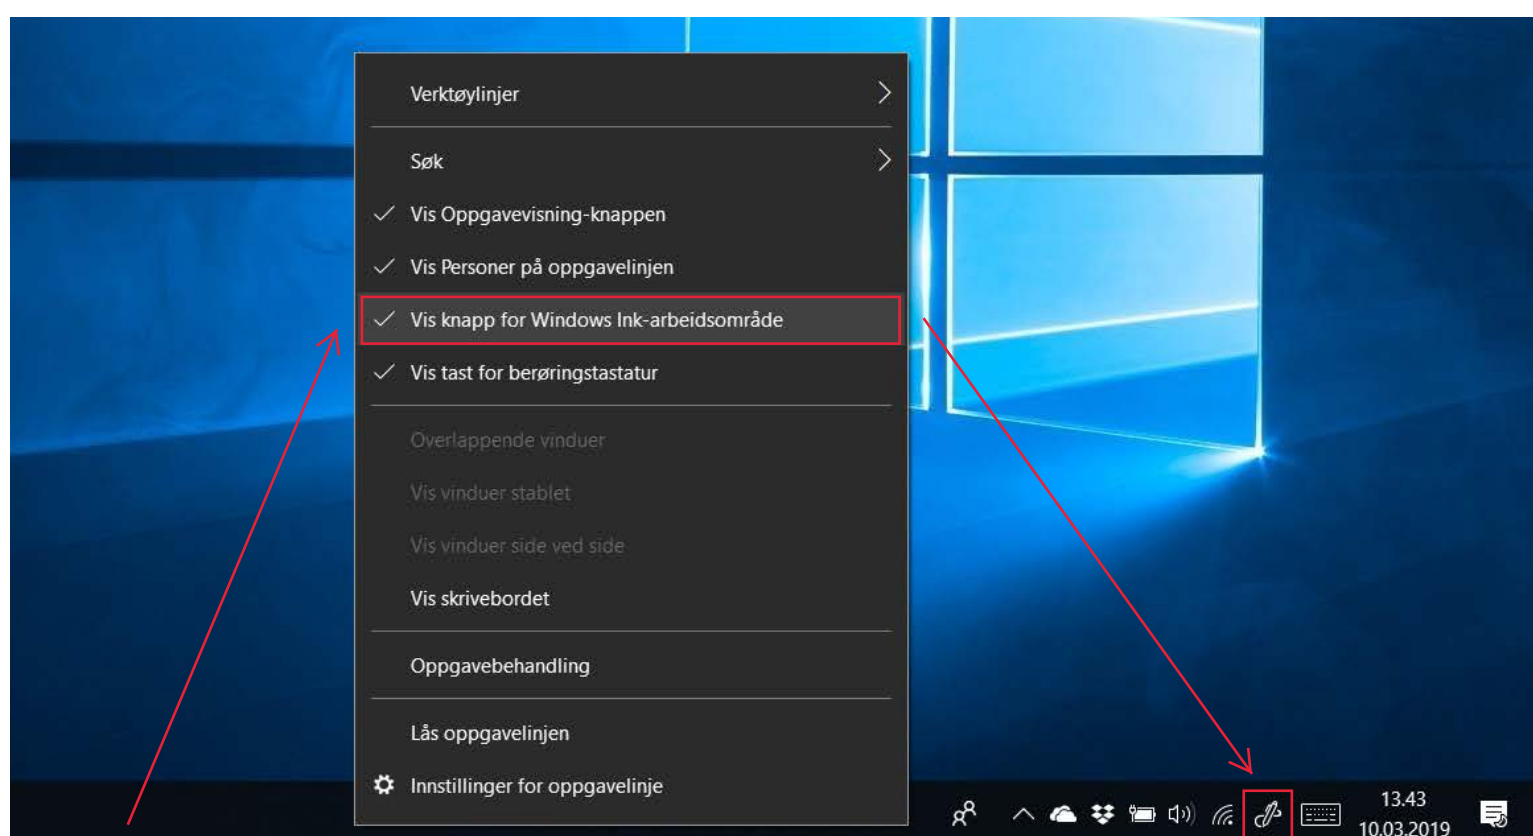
Verktøylinjer

Søk

Vis Oppgavevisning-knappen

Vis Personer på oppgavelinjen

Vis knapp for Windows Ink-arbeidsområde

Vis tast for berøringstastatur

Overlappende vinduer

Vis vinduer stablet

Vis vinduer side ved side

Vis skrivebordet

Oppgavebehandling

Lås oppgavelinjen

Innstillinger for oppgavelinje

13.43
10.03.2019